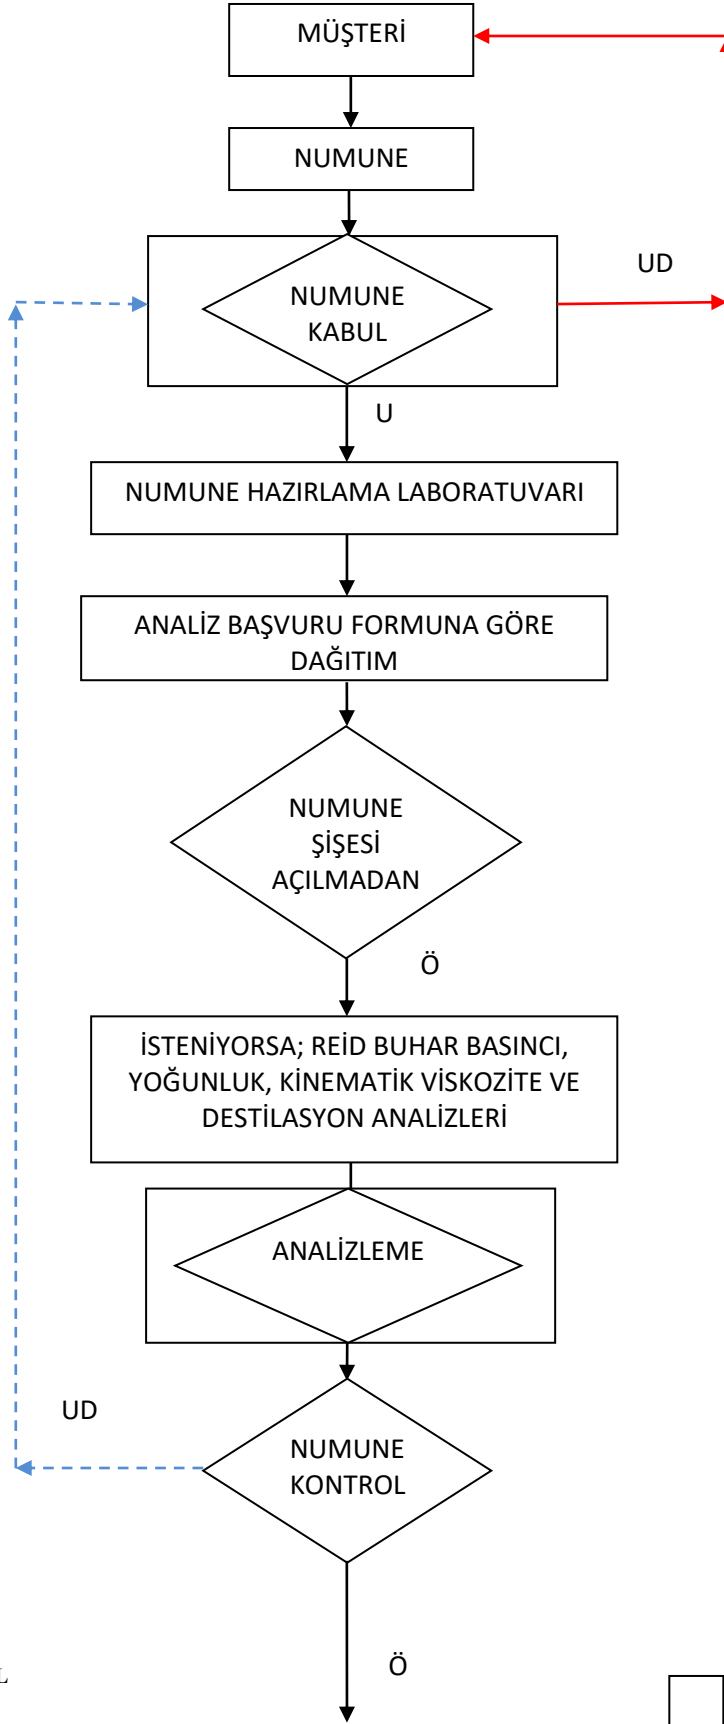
MÜŞTERİ

NUMUNE

UD

NUMUNE KABUL

U

NUMUNE HAZIRLAMA LABORATUVARI

ANALİZ BAŞVURU FORMUNA GÖRE DAĞITIM

NUMUNE ŞİŞESİ AÇILMADAN

Ö

İSTENİYORSA; REİD BUHAR BASINCI, YOĞUNLUK, KİNEMATİK VİSKOZİTE VE DESTİLASYON ANALİZLERİ

ANALİZLEME

UD

NUMUNE KONTROL

Ö